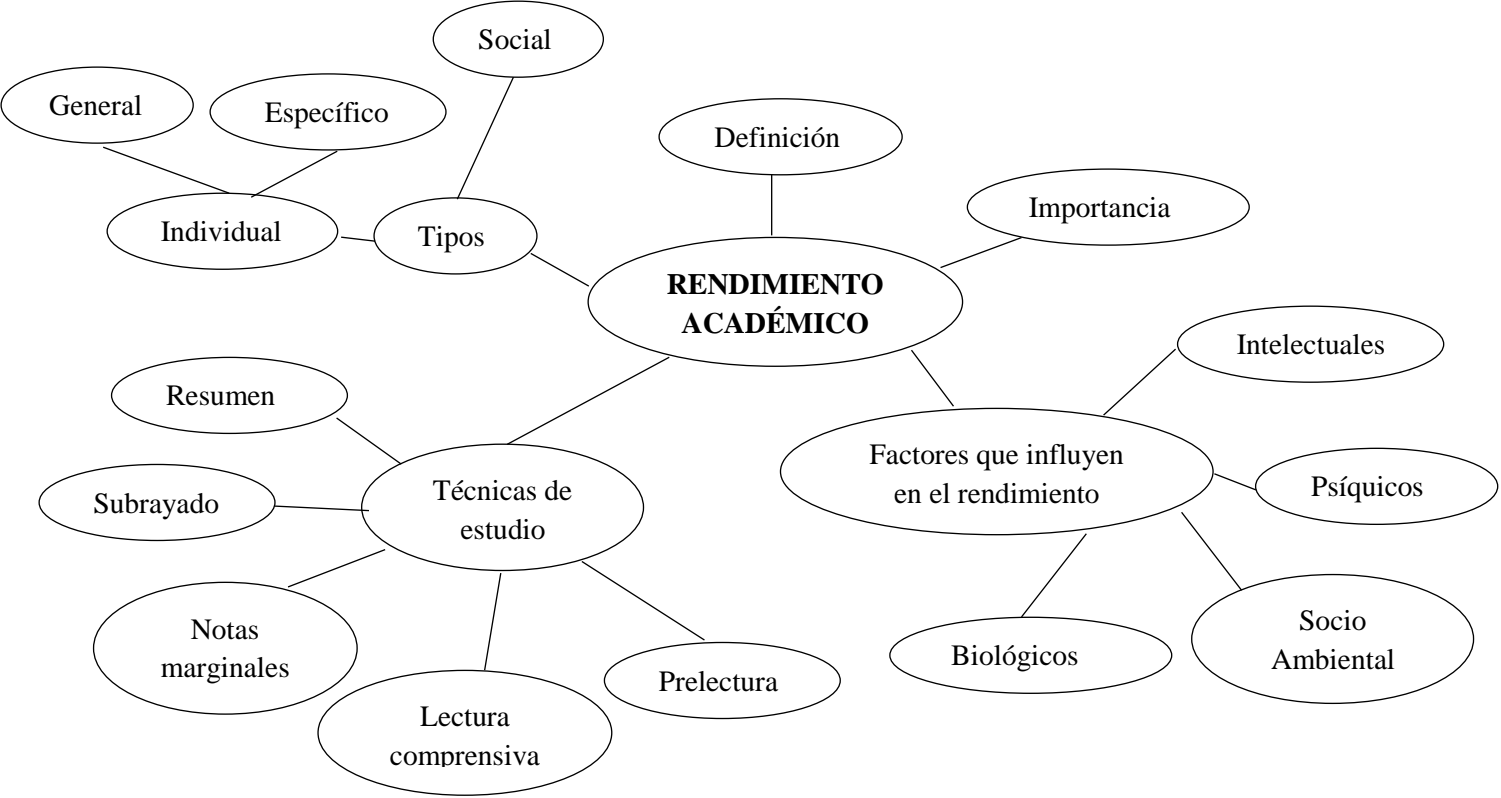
Social

General

Específico

Definición

Individual

Tipos

Importancia

RENDIMIENTO ACADÉMICO

Intelectuales

Resumen

Factores que influyen en el rendimiento

Subrayado

Técnicas de estudio

Psíquicos

Notas marginales

Socio Ambiental

Biológicos

Prelectura

Lectura comprensiva